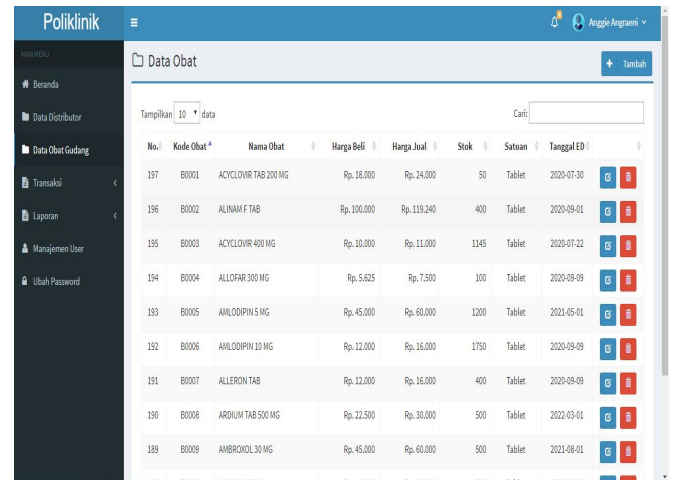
Poliklinik

Anggie Angraeni

MAIN MENU

Beranda

Data Distributor

Data Obat Gudang

Transaksi

Laporan

Manajemen User

Ubah Password

Data Obat

Tambah

Tampilkan 10 data

Cari:

| No. | Kode Obat | Nama Obat | Harga Beli | Harga Jual | Stok | Satuan | Tanggal ED | |
|---|---|---|---|---|---|---|---|---|
| 197 | B0001 | ACYCLOVIR TAB 200 MG | Rp. 18.000 | Rp. 24.000 | 50 | Tablet | 2020-07-30 | |
| 196 | B0002 | ALINAM F TAB | Rp. 100.000 | Rp. 119.240 | 400 | Tablet | 2020-09-01 | |
| 195 | B0003 | ACYCLOVIR 400 MG | Rp. 10.000 | Rp. 11.000 | 1145 | Tablet | 2020-07-22 | |
| 194 | B0004 | ALLOFAR 300 MG | Rp. 5.625 | Rp. 7.500 | 100 | Tablet | 2020-09-09 | |
| 193 | B0005 | AMLODIPIN 5 MG | Rp. 45.000 | Rp. 60.000 | 1200 | Tablet | 2021-05-01 | |
| 192 | B0006 | AMLODIPIN 10 MG | Rp. 12.000 | Rp. 16.000 | 1750 | Tablet | 2020-09-09 | |
| 191 | B0007 | ALLERON TAB | Rp. 12.000 | Rp. 16.000 | 400 | Tablet | 2020-09-09 | |
| 190 | B0008 | ARDIUM TAB 500 MG | Rp. 22.500 | Rp. 30.000 | 500 | Tablet | 2022-03-01 | |
| 189 | B0009 | AMBROXOL 30 MG | Rp. 45.000 | Rp. 60.000 | 500 | Tablet | 2021-08-01 | |